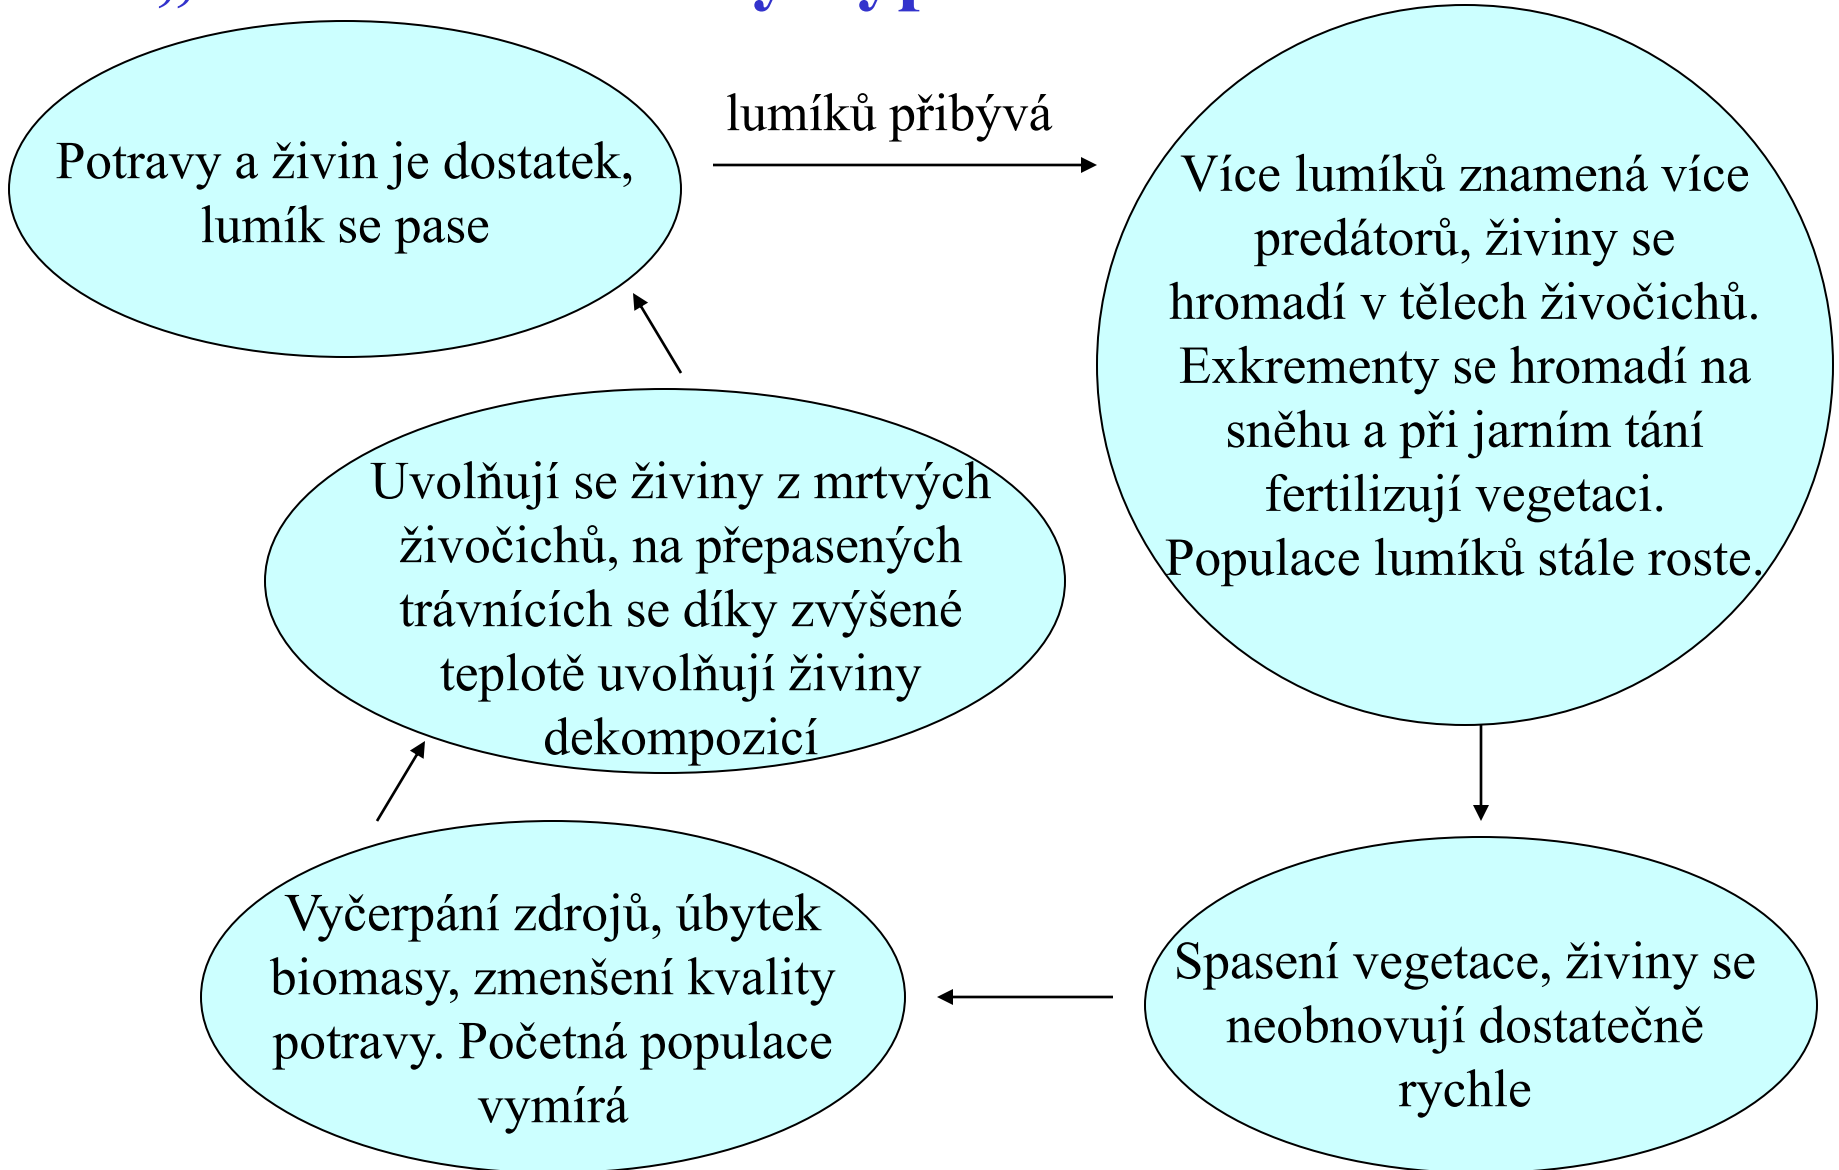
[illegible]

Potravy a živin je dostatek, lumík se pase

lumíků přibývá

Více lumíků znamená více predátorů, živiny se hromadí v tělech živočichů. Exkrementy se hromadí na sněhu a při jarním tání fertilizují vegetaci. Populace lumíků stále roste.

Spasení vegetace, živiny se neobnovují dostatečně rychle

Vyčerpání zdrojů, úbytek biomasy, zmenšení kvality potravy. Početná populace vymírá

Uvolňují se živiny z mrtvých živočichů, na přepasených trávnících se díky zvýšené teplotě uvolňují živiny dekompozicí